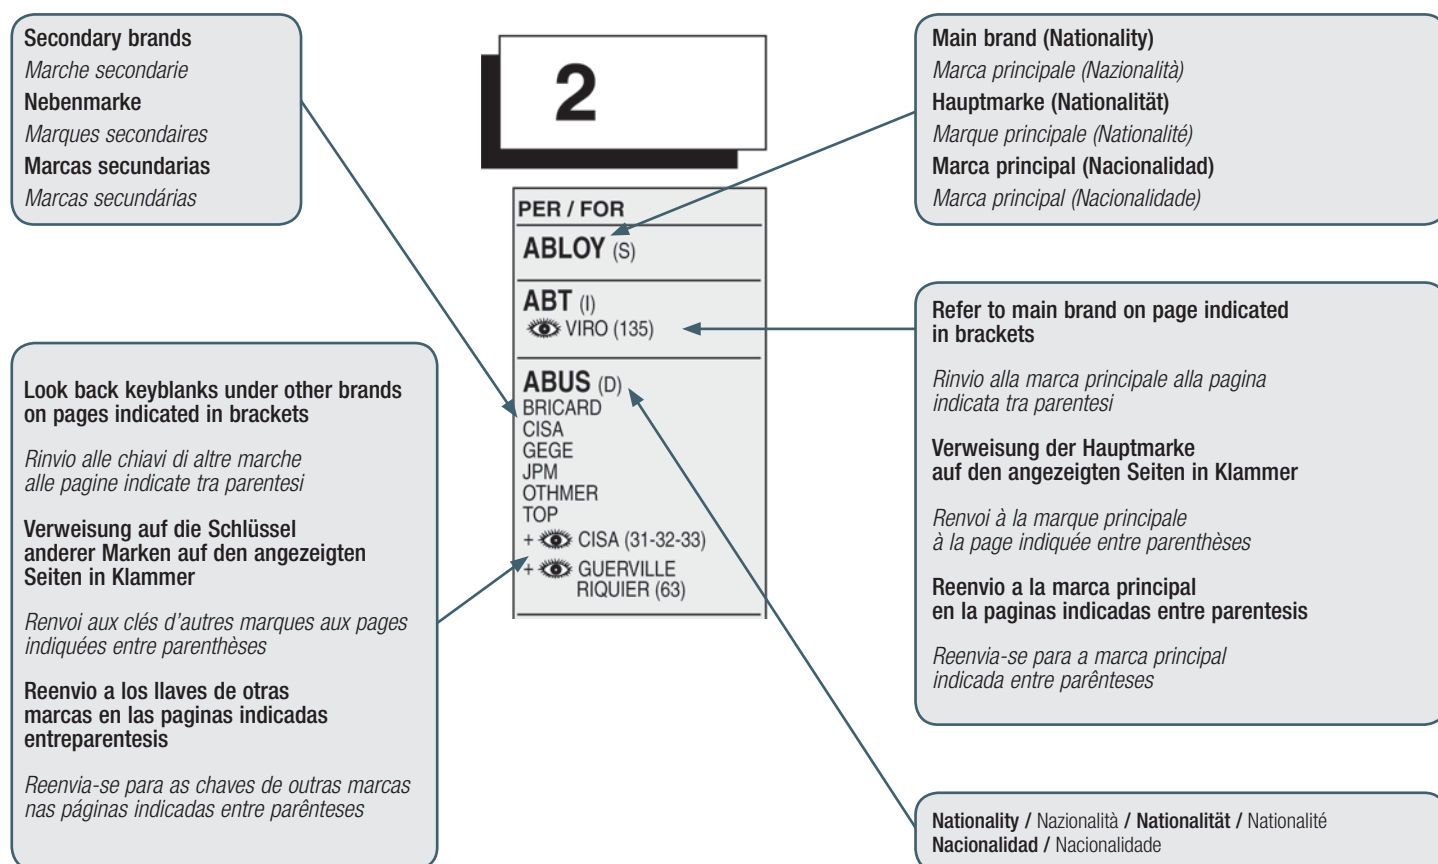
Secondary brands
Marche secondarie
Nebenmarke
Marques secondaires
Marcas secundarias
Marcas secundárias

2

PER / FOR

ABLOY (S)

ABT (I)
VIRO (135)

ABUS (D)
BRICARD
CISA
GEGE
JPM
OTHMER
TOP
+ CISA (31-32-33)
+ GUERVILLE RIQUIER (63)

Main brand (Nationality)
Marca principale (Nazionalità)
Hauptmarke (Nationalität)
Marque principale (Nationalité)
Marca principal (Nacionalidad)
Marca principal (Nacionalidade)

Refer to main brand on page indicated in brackets

Rinvio alla marca principale alla pagina indicata tra parentesi

Verweisung der Hauptmarke auf den angezeigten Seiten in Klammer

Renvoi à la marque principale à la page indiquée entre parenthèses

Reenvio a la marca principal en la paginas indicadas entre parentesis

Reenvia-se para a marca principal indicada entre parênteses

Look back keyblanks under other brands on pages indicated in brackets

Rinvio alle chiavi di altre marche alle pagine indicate tra parentesi

Verweisung auf die Schlüssel anderer Marken auf den angezeigten Seiten in Klammer

Renvoi aux clés d'autres marques aux pages indiquées entre parenthèses

Reenvio a los llaves de otras marcas en las paginas indicadas entreparentesis

Reenvia-se para as chaves de outras marcas nas páginas indicadas entre parênteses

Nationality / Nazionalità / Nationalität / Nationalité
Nacionalidad / Nacionalidade